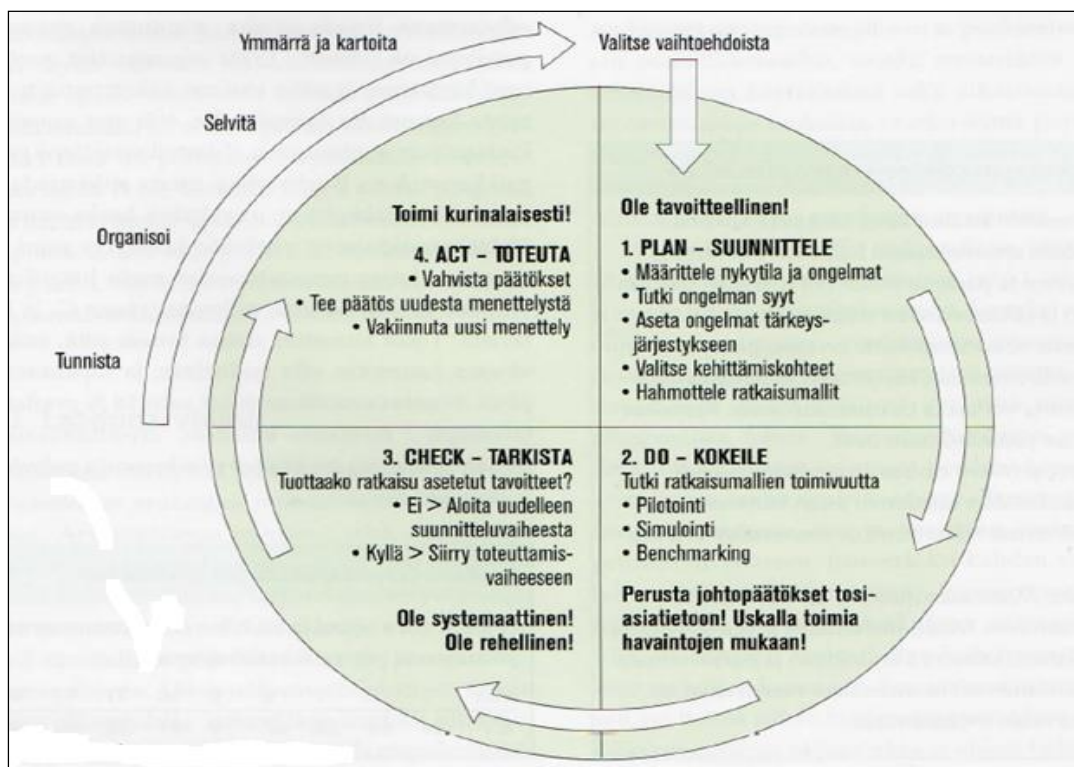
Ymmärrä ja kartoita

Valitse vaihtoehdoista

Selvitä

Organisoi

Tunnista

Toimi kurinalaisesti!

4. ACT – TOTEUTA
• Vahvista päätökset
• Tee päätös uudesta menettelystä
• Vakiinnuta uusi menettely

Ole tavoitteellinen!

1. PLAN – SUUNNITTELE
• Määrittele nykytila ja ongelmat
• Tutki ongelman syyt
• Aseta ongelmat tärkeysjärjestykseen
• Valitse kehittämiskohteet
• Hahmottele ratkaisumallit

3. CHECK – TARKISTA
Tuottaako ratkaisu asetetut tavoitteet?
• Ei > Aloita uudelleen suunnitteluvaiheesta
• Kyllä > Siirry toteuttamisvaiheeseen

Ole systemaattinen! Ole rehellinen!

2. DO – KOKEILE
Tutki ratkaisumallien toimivuutta
• Pilotointi
• Simulointi
• Benchmarking

Perusta johtopäätökset tosiasiatietoon! Uskalla toimia havaintojen mukaan!